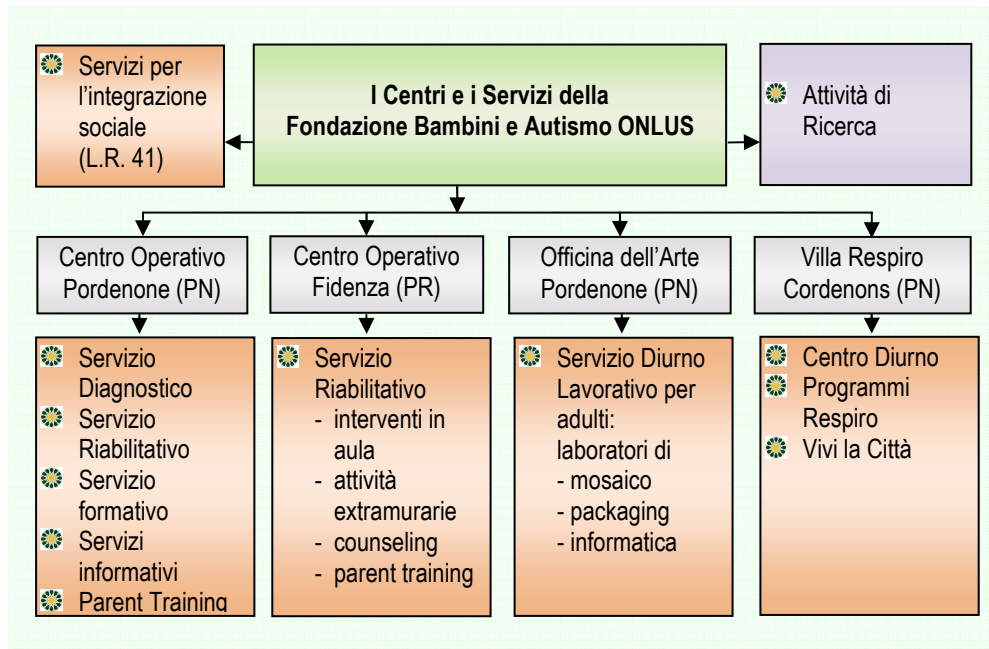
Servizi per l'integrazione sociale (L.R. 41)

I Centri e i Servizi della Fondazione Bambini e Autismo ONLUS

Attività di Ricerca

Centro Operativo Pordenone (PN)

Centro Operativo Fidenza (PR)

Officina dell'Arte Pordenone (PN)

Villa Respiro Cordenons (PN)

Servizio Diagnostico
Servizio Riabilitativo
Servizio formativo
Servizi informativi
Parent Training

Servizio Riabilitativo
- interventi in aula
- attività extramurarie
- counseling
- parent training

Servizio Diurno Lavorativo per adulti: laboratori di
- mosaico
- packaging
- informatica

Centro Diurno
Programmi Respiro
Vivi la Città